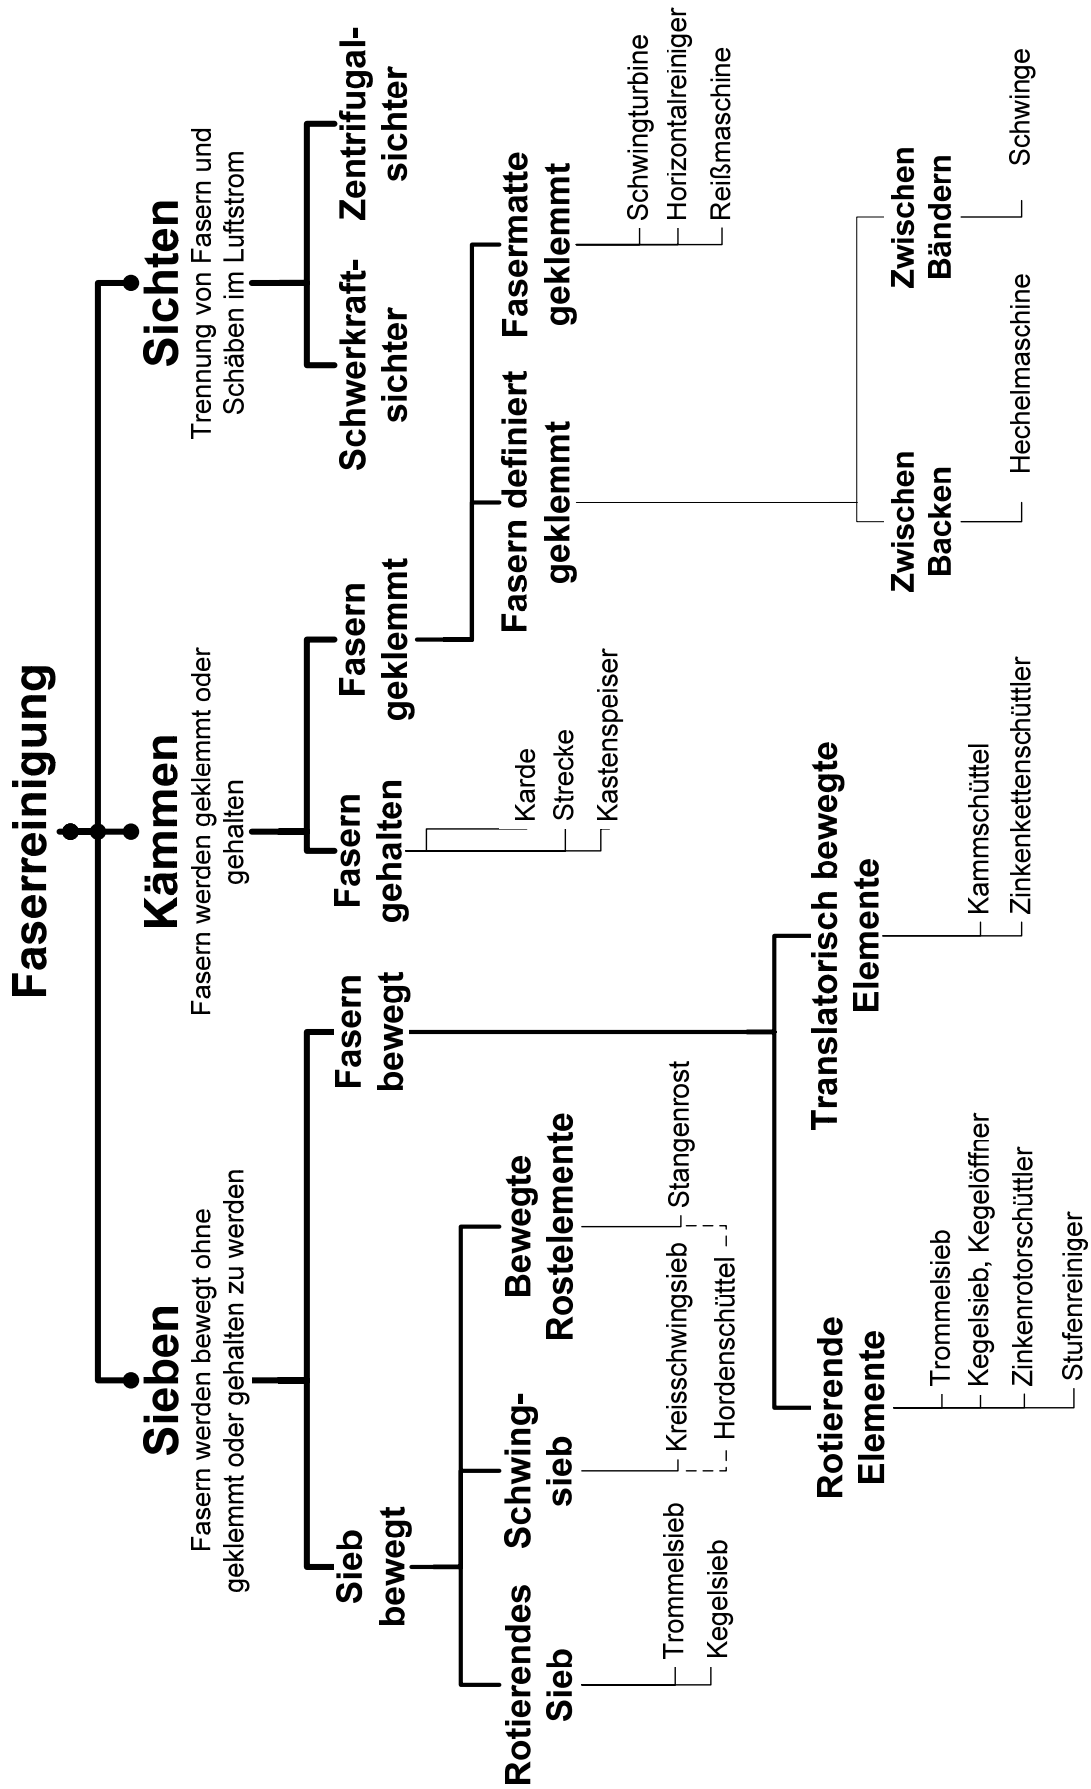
Faserreinigung

Sieben
Fasern werden bewegt ohne geklemmt oder gehalten zu werden

Kämmen
Fasern werden geklemmt oder gehalten

Sichten
Trennung von Fasern und Schäben im Luftstrom

Sieb bewegt

Fasern bewegt

Fasern gehalten

Fasern geklemmt

Schwerkraftsichter

Zentrifugalsichter

Rotierendes Sieb
Trommelsieb
Kegelsieb

Schwingsieb
Kreisschwingsieb
Hordenschüttel

Bewegte Rostelemente
Stangenrost

Karde
Strecke
Kastenspeiser

Fasern definiert geklemmt

Fasermatte geklemmt
Schwingturbine
Horizontalreiniger
Reißmaschine

Rotierende Elemente
Trommelsieb
Kegelsieb, Kegelöffner
Zinkenrotorschüttler
Stufenreiniger

Translatorisch bewegte Elemente
Kammschüttel
Zinkenkettenschüttler

Zwischen Backen
Hechelmaschine

Zwischen Bändern
Schwinge